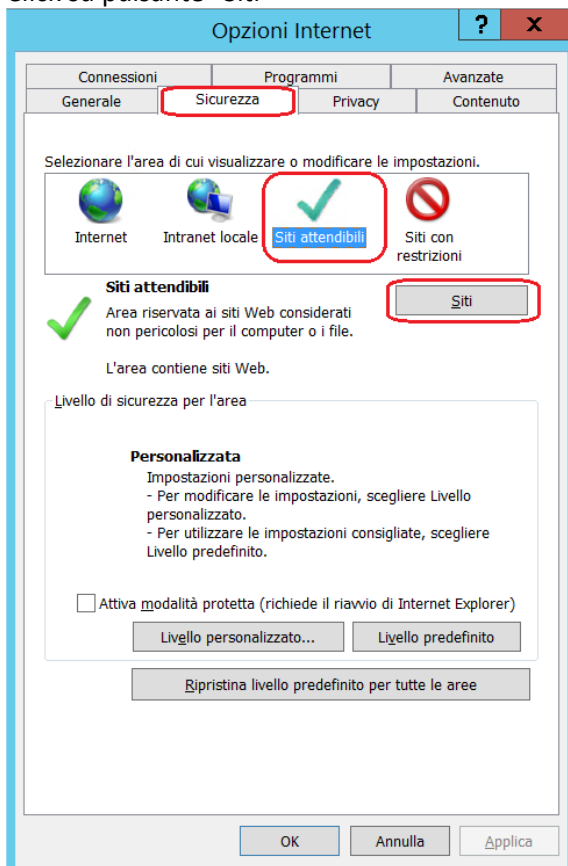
Opzioni Internet

?

X

Connessioni

Programmi

Avanzate

Generale

Sicurezza

Privacy

Contenuto

Selezionare l'area di cui visualizzare o modificare le impostazioni.

Internet

Intranet locale

Siti attendibili

Siti con restrizioni

Siti attendibili

Area riservata ai siti Web considerati non pericolosi per il computer o i file.

Siti

L'area contiene siti Web.

Livello di sicurezza per l'area

Personalizzata

Impostazioni personalizzate.
- Per modificare le impostazioni, scegliere Livello personalizzato.
- Per utilizzare le impostazioni consigliate, scegliere Livello predefinito.

Attiva modalità protetta (richiede il riavvio di Internet Explorer)

Livello personalizzato...

Livello predefinito

Ripristina livello predefinito per tutte le aree

OK

Annulla

Applica